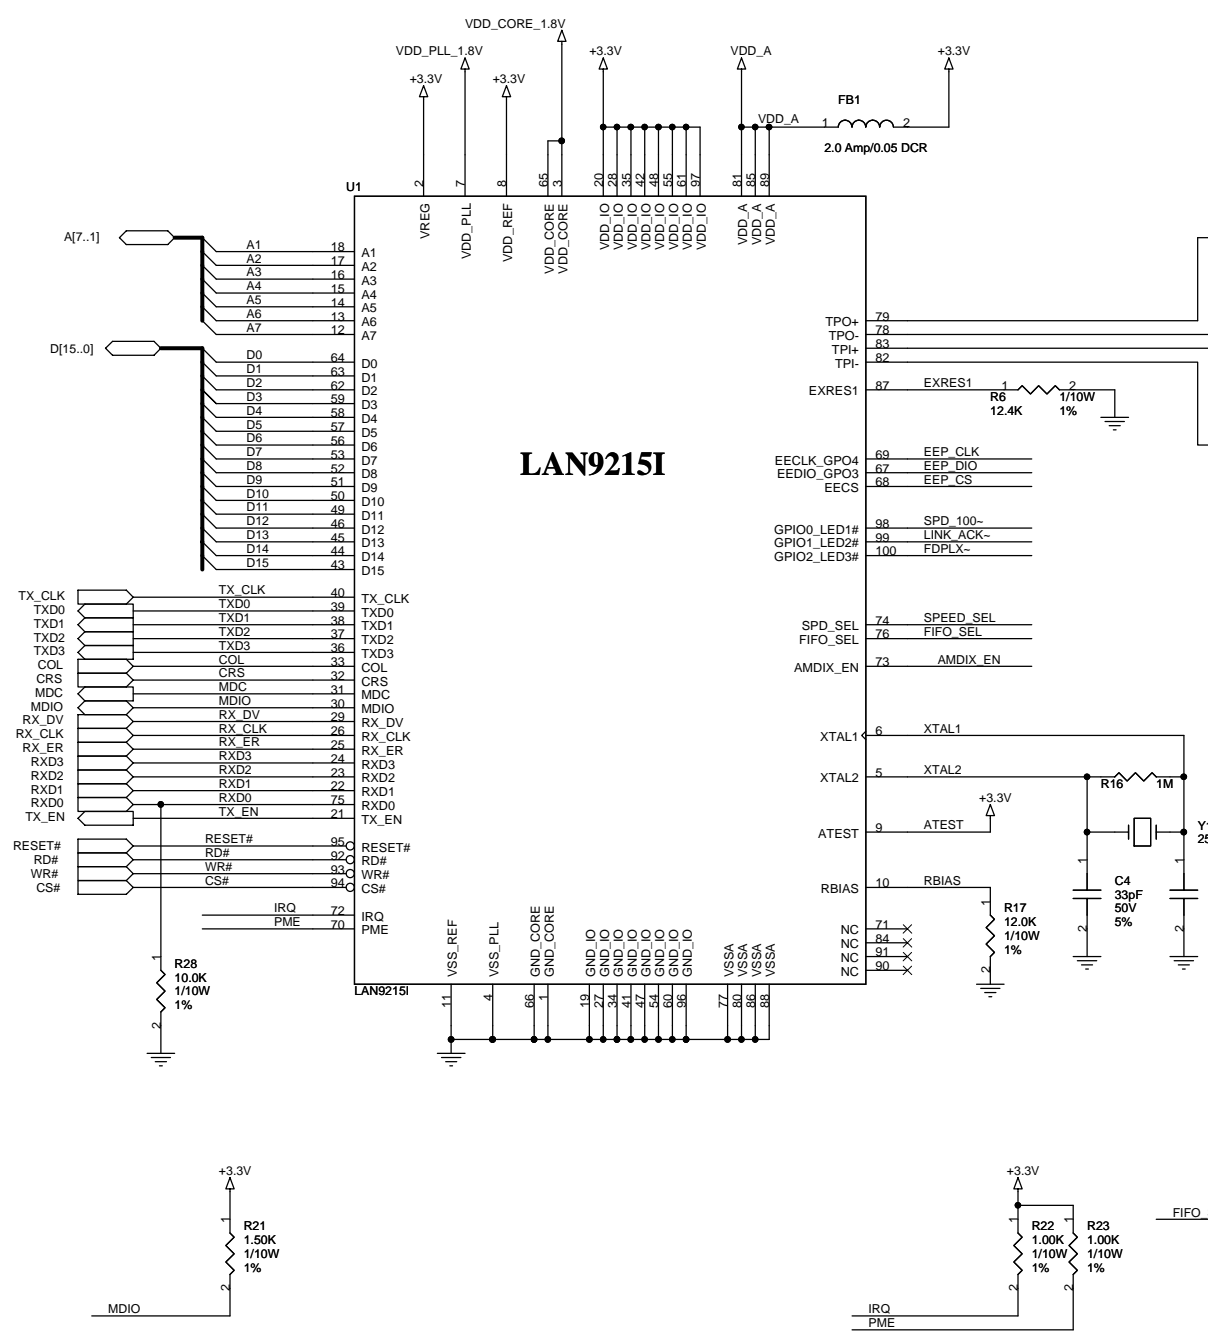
VDD_CORE_1.8V
VDD_PLL_1.8V
+3.3V
+3.3V
+3.3V
VDD_A
+3.3V
FB1
VDD_A
1 2
2.0 Amp/0.05 DCR

U1
2 7 8 65 3 20 28 35 42 48 55 61 97 81 85 89
VREG VDD_PLL VDD_REF VDD_CORE VDD_CORE VDD_IO VDD_IO VDD_IO VDD_IO VDD_IO VDD_IO VDD_IO VDD_IO VDD_A VDD_A VDD_A

A[7..1]
A1 18 A1
A2 17 A2
A3 16 A3
A4 15 A4
A5 14 A5
A6 13 A6
A7 12 A7

D[15..0]
D0 64 D0
D1 63 D1
D2 62 D2
D3 59 D3
D4 58 D4
D5 57 D5
D6 56 D6
D7 53 D7
D8 52 D8
D9 51 D9
D10 50 D10
D11 49 D11
D12 46 D12
D13 45 D13
D14 44 D14
D15 43 D15

TX_CLK TX_CLK 40 TX_CLK
TXD0 TXD0 39 TXD0
TXD1 TXD1 38 TXD1
TXD2 TXD2 37 TXD2
TXD3 TXD3 36 TXD3
COL COL 33 COL
CRS CRS 32 CRS
MDC MDC 31 MDC
MDIO MDIO 30 MDIO
RX_DV RX_DV 29 RX_DV
RX_CLK RX_CLK 26 RX_CLK
RX_ER RX_ER 25 RX_ER
RXD3 RXD3 24 RXD3
RXD2 RXD2 23 RXD2
RXD1 RXD1 22 RXD1
RXD0 RXD0 75 RXD0
TX_EN TX_EN 21 TX_EN

RESET# RESET# 95 RESET#
RD# RD# 92 RD#
WR# WR# 93 WR#
CS# CS# 94 CS#
IRQ 72 IRQ
PME 70 PME

LAN9215I

TPO+ 79
TPO- 78
TPI+ 83
TPI- 82
EXRES1 87 EXRES1
R6 1 2 1/10W
12.4K 1%

EECLK_GPO4 69 EEP_CLK
EEDIO_GPO3 67 EEP_DIO
EECS 68 EEP_CS

GPIO0_LED1# 98 SPD_100~
GPIO1_LED2# 99 LINK_ACK~
GPIO2_LED3# 100 FDPLX~

SPD_SEL 74 SPEED_SEL
FIFO_SEL 76 FIFO_SEL
AMDIX_EN 73 AMDIX_EN

XTAL1 6 XTAL1
XTAL2 5 XTAL2
R16 1M
+3.3V
ATEST 9 ATEST
Y1
25
RBIAS 10 RBIAS
R17
12.0K
1/10W
1%
C4
33pF
50V
5%
1 2 1 2
NC 71
NC 84
NC 91
NC 90

VSS_REF VSS_PLL GND_CORE GND_CORE GND_IO GND_IO GND_IO GND_IO GND_IO GND_IO GND_IO GND_IO VSSA VSSA VSSA VSSA
LAN9215I
11 4 66 1 19 27 34 41 47 54 60 96 77 80 86 88

R28
10.0K
1/10W
1%
1 2

+3.3V
R21
1.50K
1/10W
1%
1 2
MDIO

+3.3V
R22
1.00K
1/10W
1%
R23
1.00K
1/10W
1%
1 2 2
IRQ
PME
FIFO_